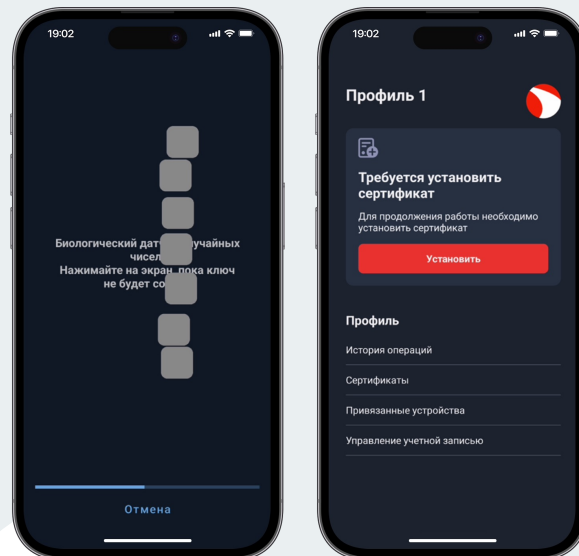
19:02

Биологический дат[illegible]учайных чисел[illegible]
Нажимайте на экран, пока ключ не будет со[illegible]

Отмена

19:02

Профиль 1

Требуется установить сертификат

Для продолжения работы необходимо установить сертификат

Установить

Профиль

История операций

Сертификаты

Привязанные устройства

Управление учетной записью